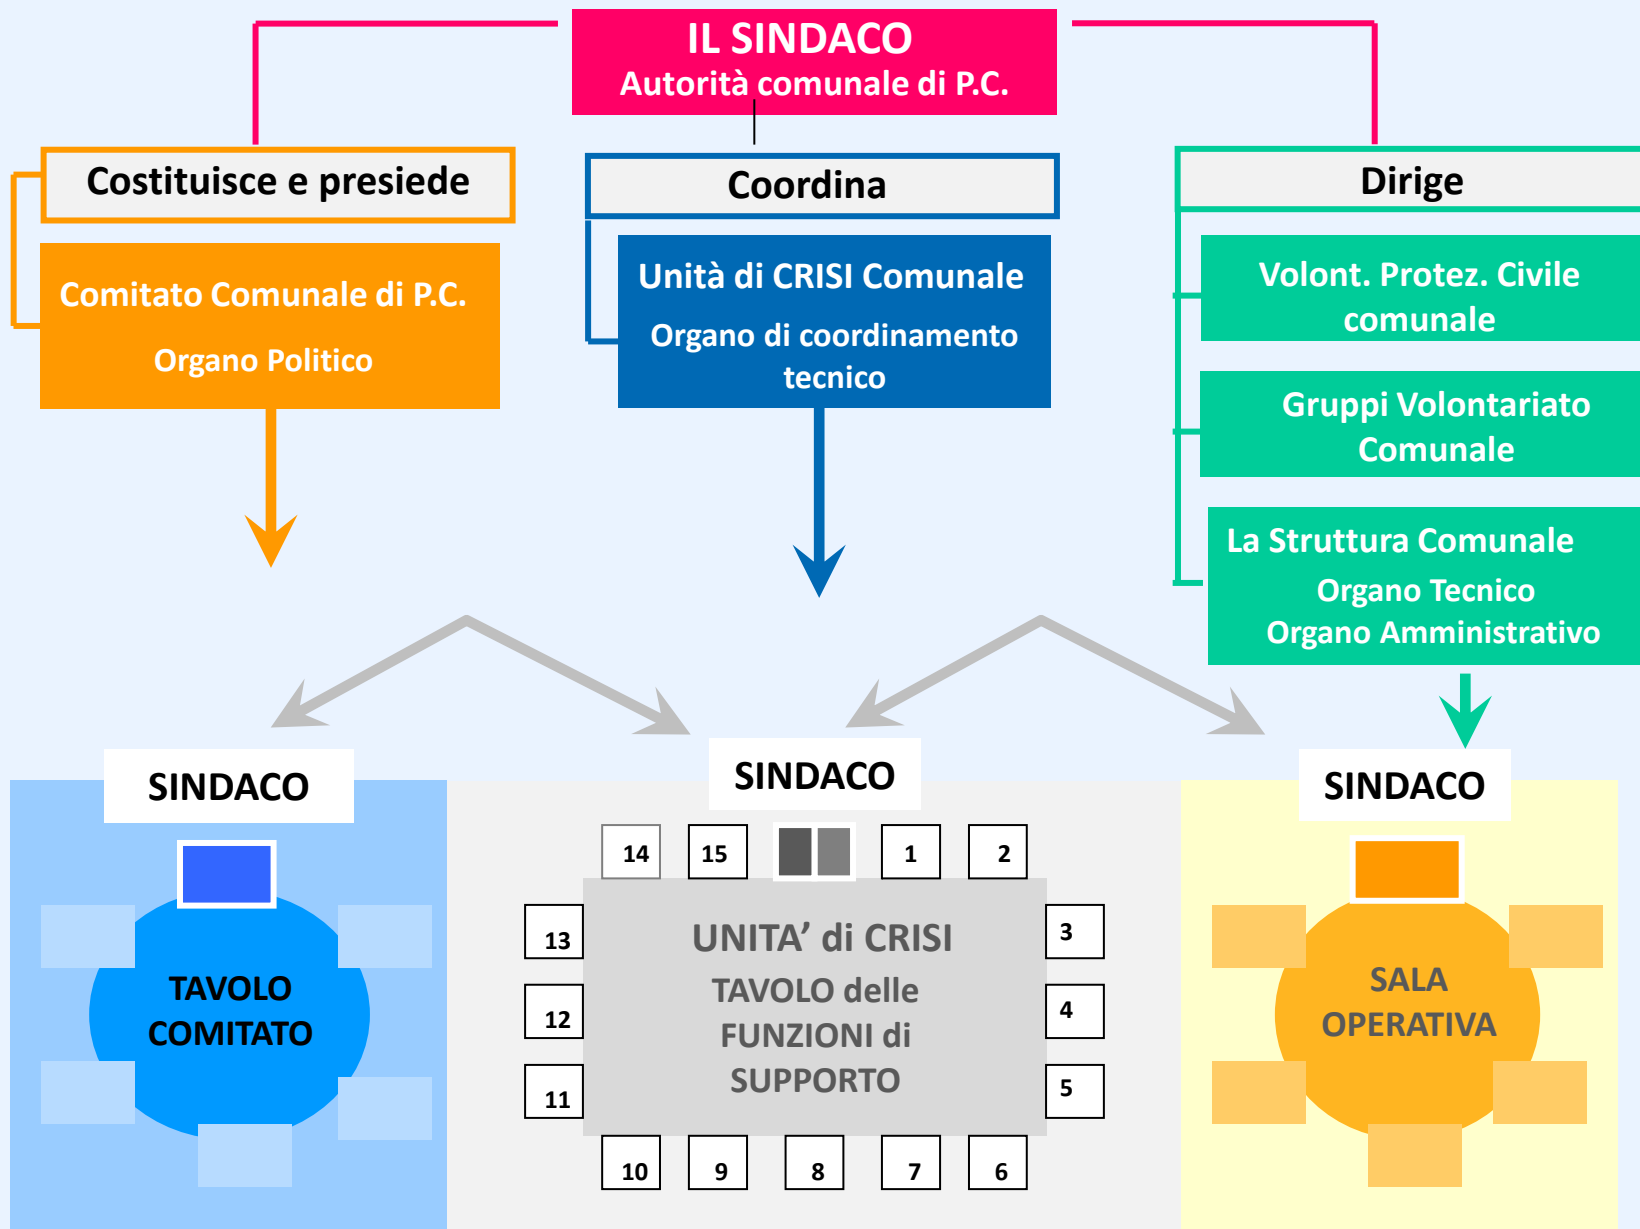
IL SINDACO
Autorità comunale di P.C.

Costituisce e presiede

Comitato Comunale di P.C.

Organo Politico

Coordina

Unità di CRISI Comunale

Organo di coordinamento tecnico

Dirige

Volont. Protez. Civile comunale

Gruppi Volontariato Comunale

La Struttura Comunale

Organo Tecnico
Organo Amministrativo

SINDACO

TAVOLO COMITATO

SINDACO

14 15 1 2

13 12 11

UNITA' di CRISI

TAVOLO delle FUNZIONI di SUPPORTO

3 4 5

10 9 8 7 6

SINDACO

SALA OPERATIVA